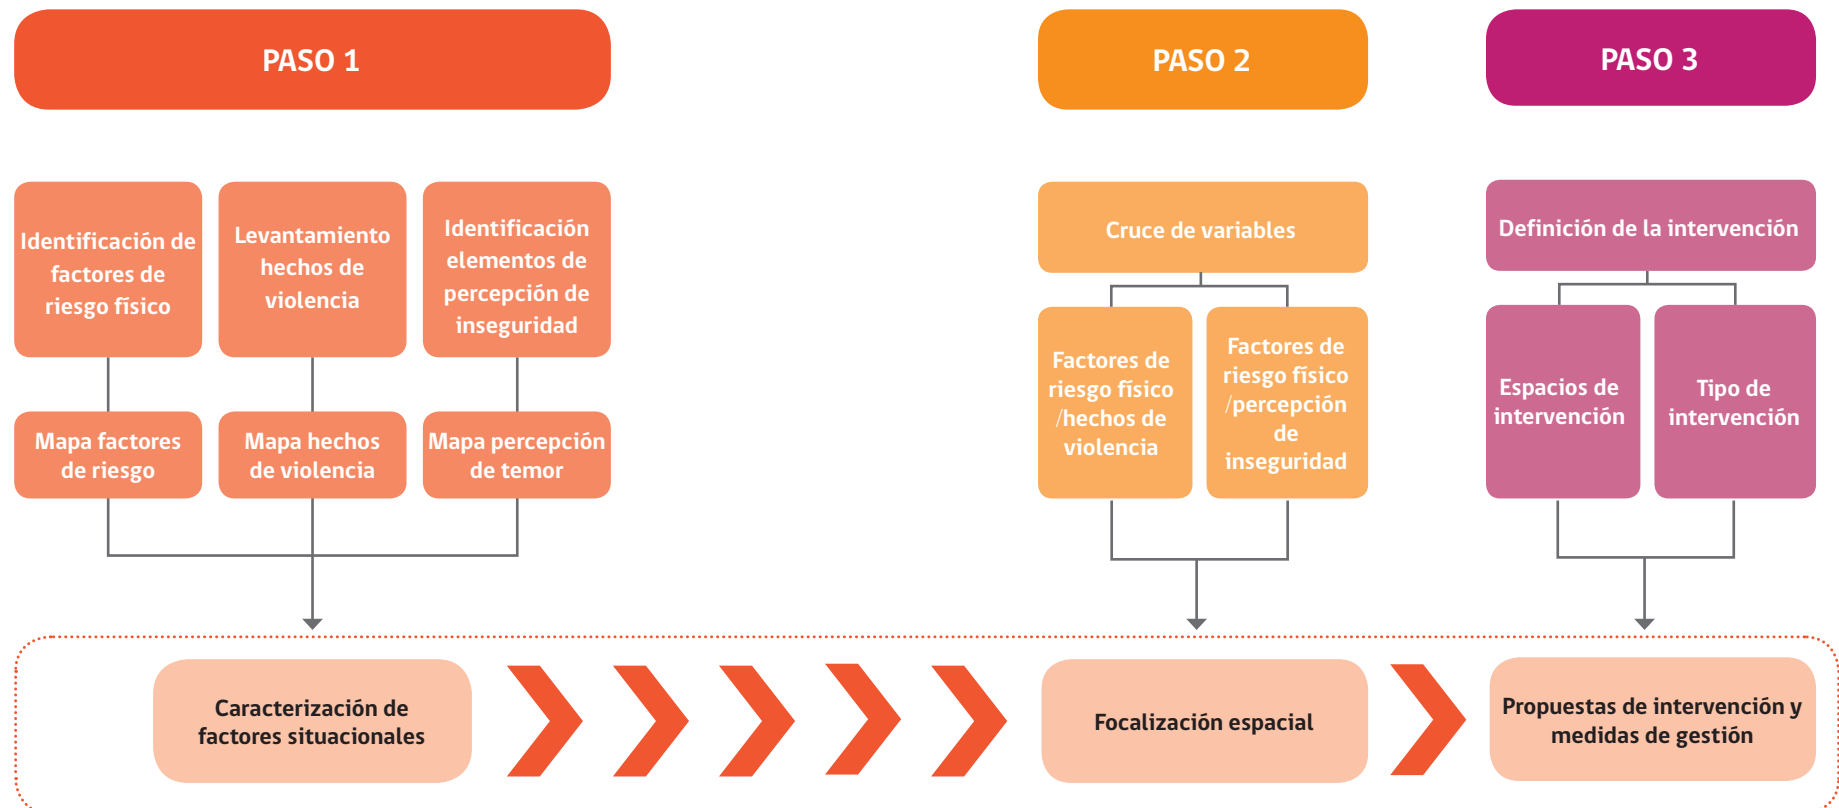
PASO 1

PASO 2

PASO 3

Identificación de factores de riesgo físico

Levantamiento hechos de violencia

Identificación elementos de percepción de inseguridad

Mapa factores de riesgo

Mapa hechos de violencia

Mapa percepción de temor

Cruce de variables

Factores de riesgo físico /hechos de violencia

Factores de riesgo físico /percepción de inseguridad

Definición de la intervención

Espacios de intervención

Tipo de intervención

Caracterización de factores situacionales

Focalización espacial

Propuestas de intervención y medidas de gestión